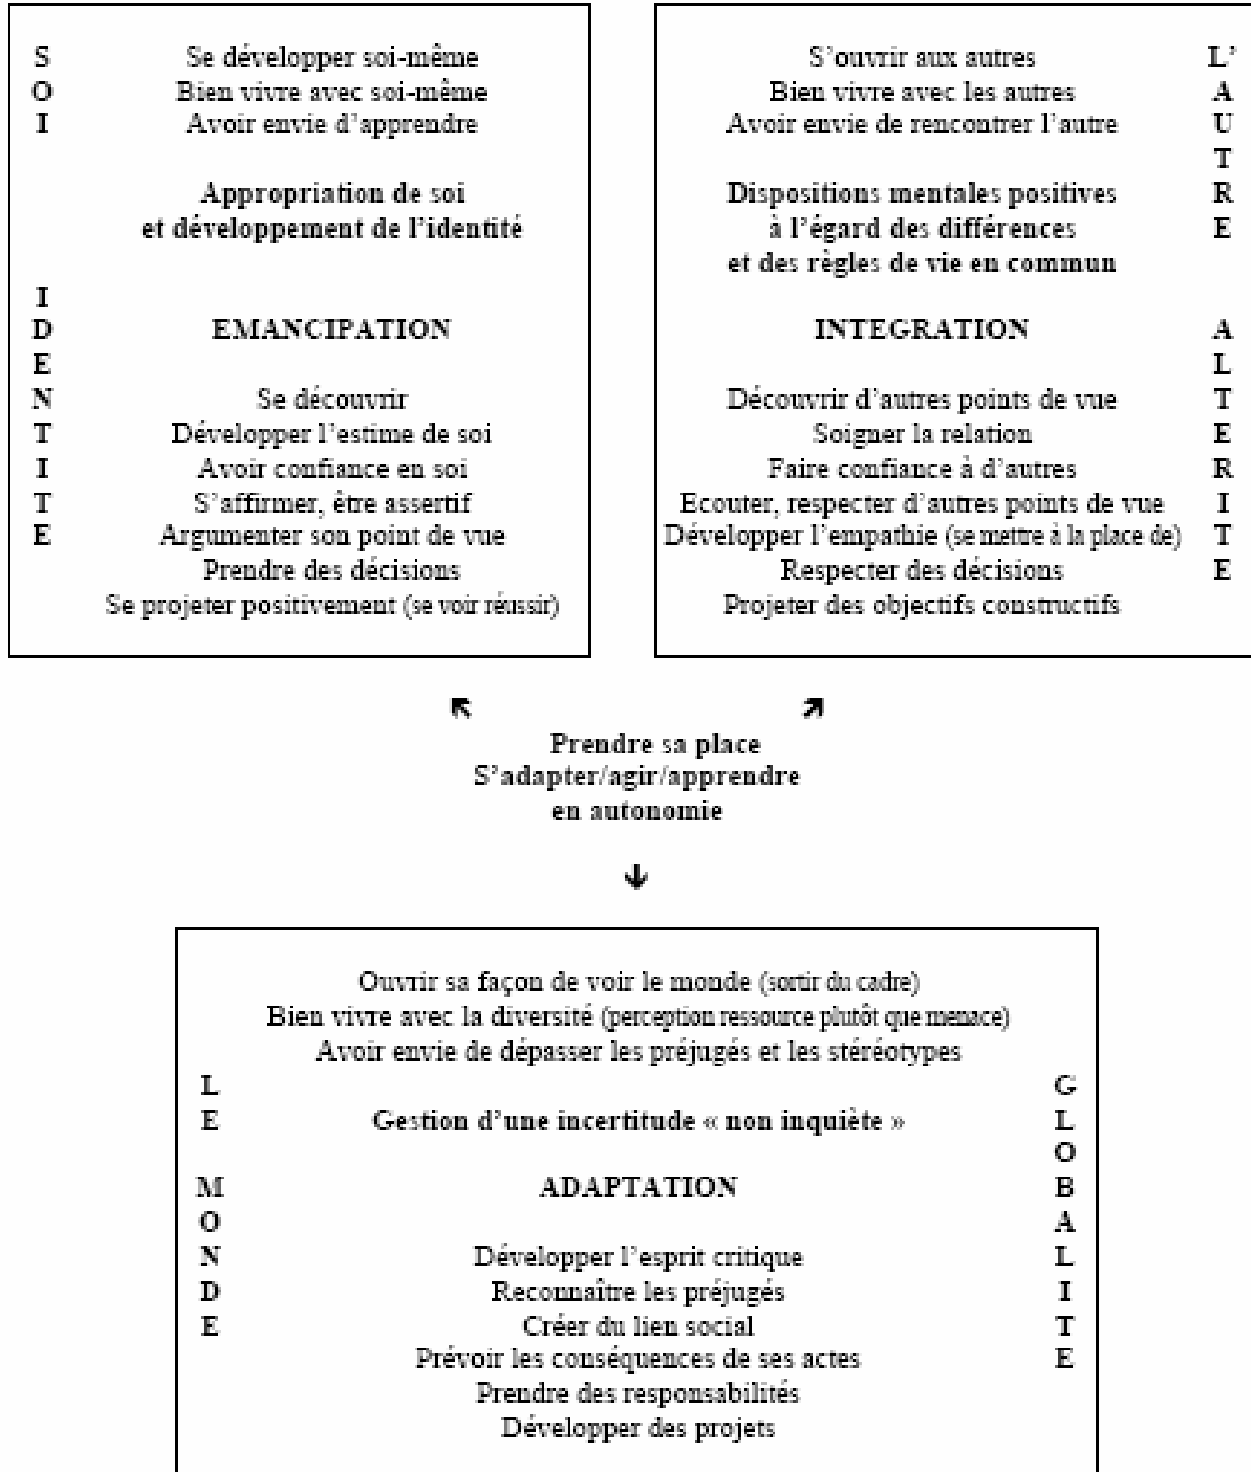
S
O
I

Se développer soi-même
Bien vivre avec soi-même
Avoir envie d'apprendre

Appropriation de soi
et développement de l'identité

I
D
E
N
T
I
T
E

EMANCIPATION

Se découvrir
Développer l'estime de soi
Avoir confiance en soi
S'affirmer, être assertif
Argumenter son point de vue
Prendre des décisions
Se projeter positivement (se voir réussir)

S'ouvrir aux autres
Bien vivre avec les autres
Avoir envie de rencontrer l'autre

L'
A
U
T
R
E

Dispositions mentales positives
à l'égard des différences
et des règles de vie en commun

INTEGRATION

A
L
T
E
R
I
T
E

Découvrir d'autres points de vue
Soigner la relation
Faire confiance à d'autres
Ecouter, respecter d'autres points de vue
Développer l'empathie (se mettre à la place de)
Respecter des décisions
Projeter des objectifs constructifs

Prendre sa place
S'adapter/agir/apprendre
en autonomie

Ouvrir sa façon de voir le monde (sortir du cadre)
Bien vivre avec la diversité (perception ressource plutôt que menace)
Avoir envie de dépasser les préjugés et les stéréotypes

L
E

M
O
N
D
E

Gestion d'une incertitude « non inquiète »

ADAPTATION

G
L
O
B
A
L
I
T
E

Développer l'esprit critique
Reconnaître les préjugés
Créer du lien social
Prévoir les conséquences de ses actes
Prendre des responsabilités
Développer des projets